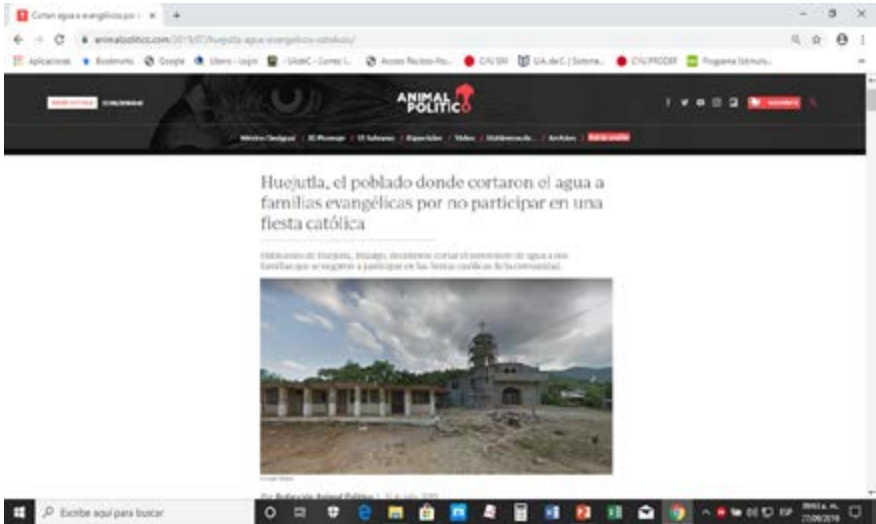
Cortan agua a evangélicos por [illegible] ×

animalpolitico.com/2019/07/huejutla-agua-evangelicos-catolicos/

Aplicaciones Bookmarks Google Libero - Login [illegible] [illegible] CIV/SRI UA de C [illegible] CIV/PRODEF Programa Estímulo

ANIMAL POLÍTICO

Huejutla, el poblado donde cortaron el agua a familias evangélicas por no participar en una fiesta católica

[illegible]

Por: Redacción Animal Político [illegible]

Escribe aquí para buscar

ESP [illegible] 27/08/2019